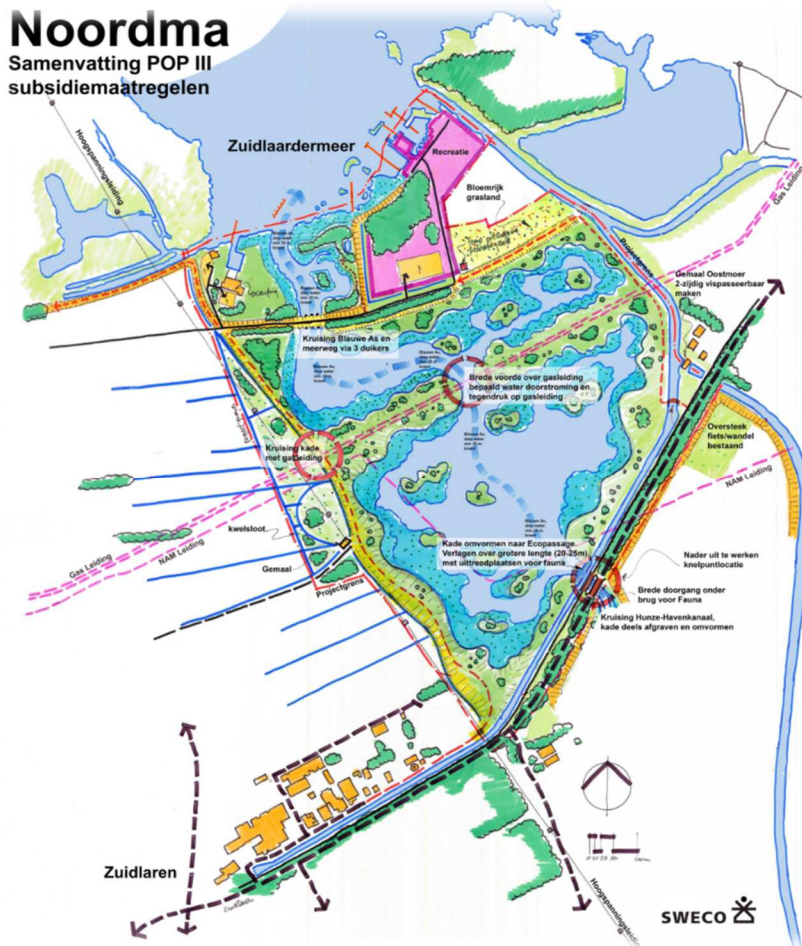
Noordma
Samenvatting POP III subsidiemaatregelen

Zuidlaardermeer

Recreatie

Bloemrijk grasland

Hoogspanningsleiding

Gas Leiding

Gemaal Oostmoer 2-zijdig vispasseerbaar maken

Kruising Blauwe As en meerweg via 3 duikers

Brede voorde over gasleiding bepaald water doorstroming en tegendruk op gasleiding

Oversteek fiets/wandel bestaand

Kruising kade met gasleiding

NAM Leiding

kwelsloot

Gas Leiding

NAM Leiding

Gemaal

Projectgrens

Kade omvormen naar Ecopassage. Verlagen over grotere lengte (20-25m) met uittreedplaatsen voor fauna

Nader uit te werken knelpuntlocatie

Brede doorgang onder brug voor Fauna

Kruising Hunze-Havenkanaal, kade deels afgraven en omvormen

Hoogspanningsleiding

Zuidlaren

SWECO